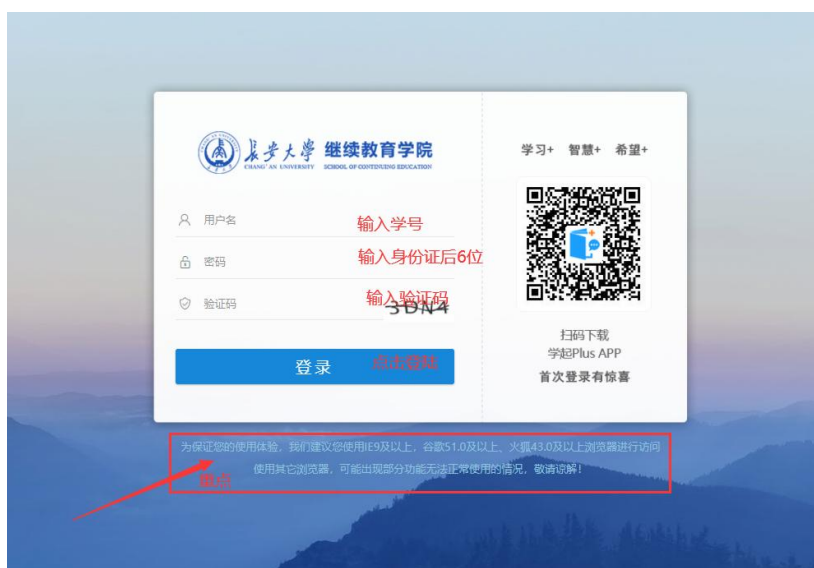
長安大學 继续教育学院
CHANG'AN UNIVERSITY SCHOOL OF CONTINUING EDUCATION

学习+ 智慧+ 希望+

用户名 输入学号

密码 输入身份证后6位

验证码 输入验证码 3DN4

登录 点击登陆

扫码下载
学起Plus APP
首次登录有惊喜

为保证您的使用体验，我们建议您使用IE9及以上、谷歌51.0及以上、火狐43.0及以上浏览器进行访问
使用其它浏览器，可能出现部分功能无法正常使用的情况，敬请谅解！

重点